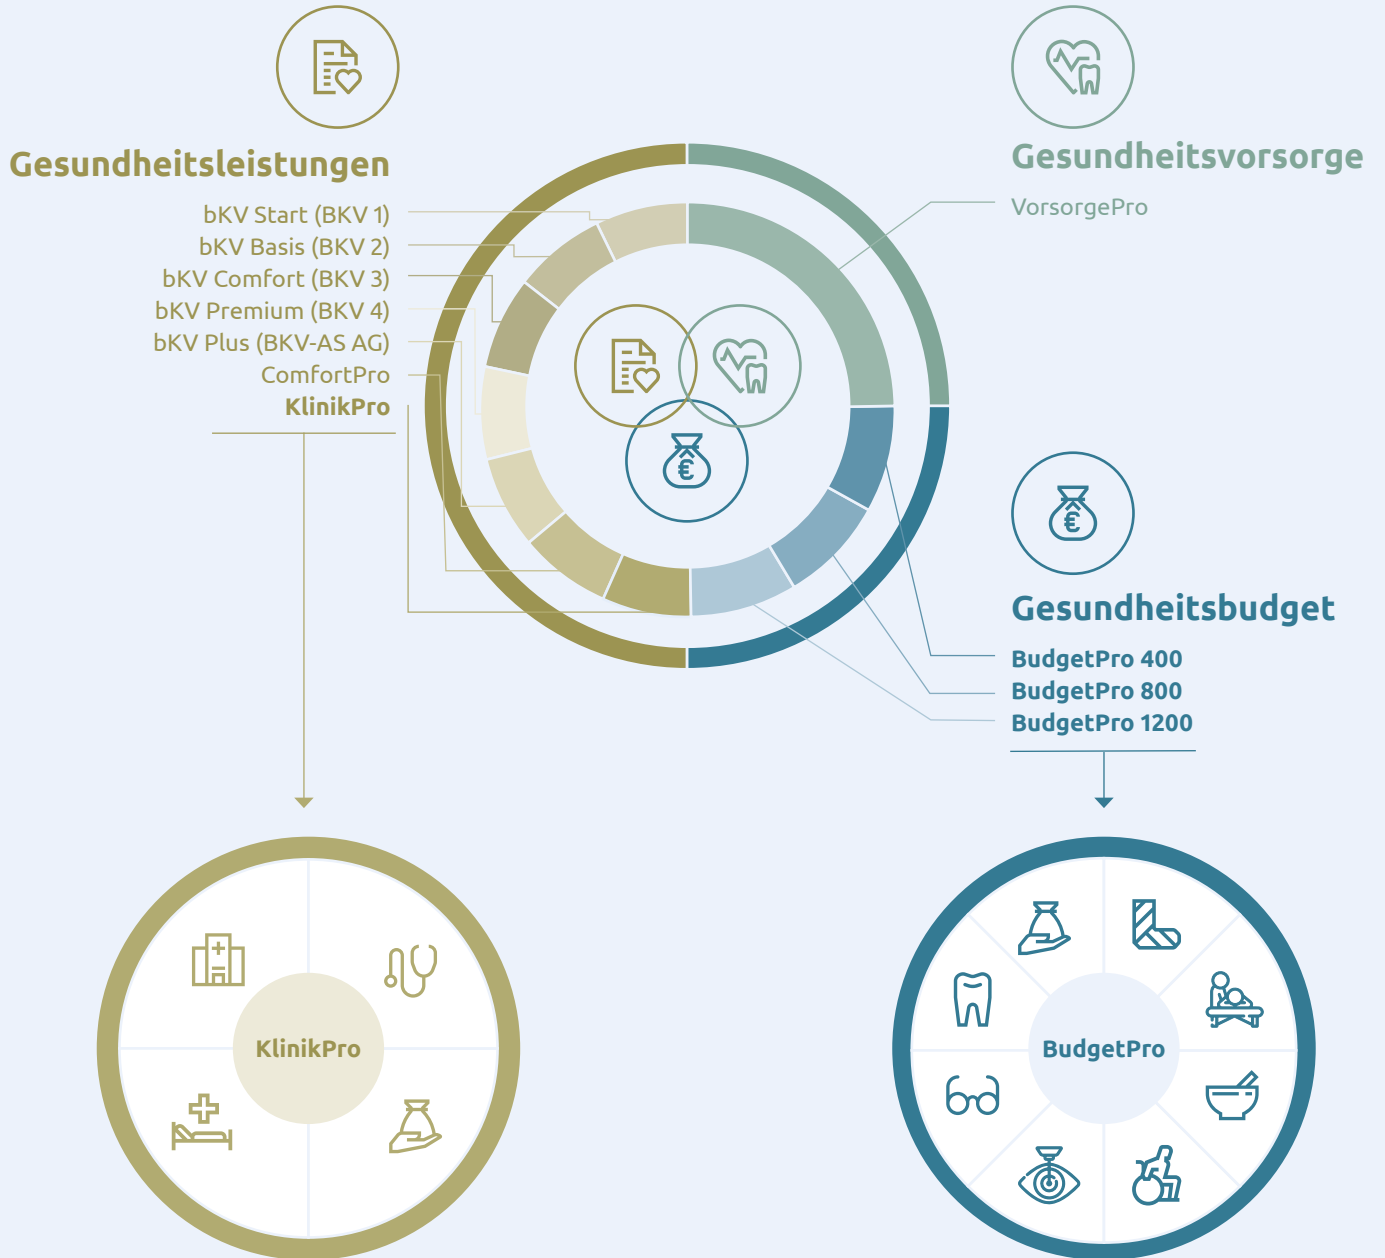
Gesundheitsleistungen

bKV Start (BKV 1)
bKV Basis (BKV 2)
bKV Comfort (BKV 3)
bKV Premium (BKV 4)
bKV Plus (BKV-AS AG)
ComfortPro
KlinikPro

Gesundheitsvorsorge

VorsorgePro

Gesundheitsbudget

BudgetPro 400
BudgetPro 800
BudgetPro 1200

KlinikPro

BudgetPro